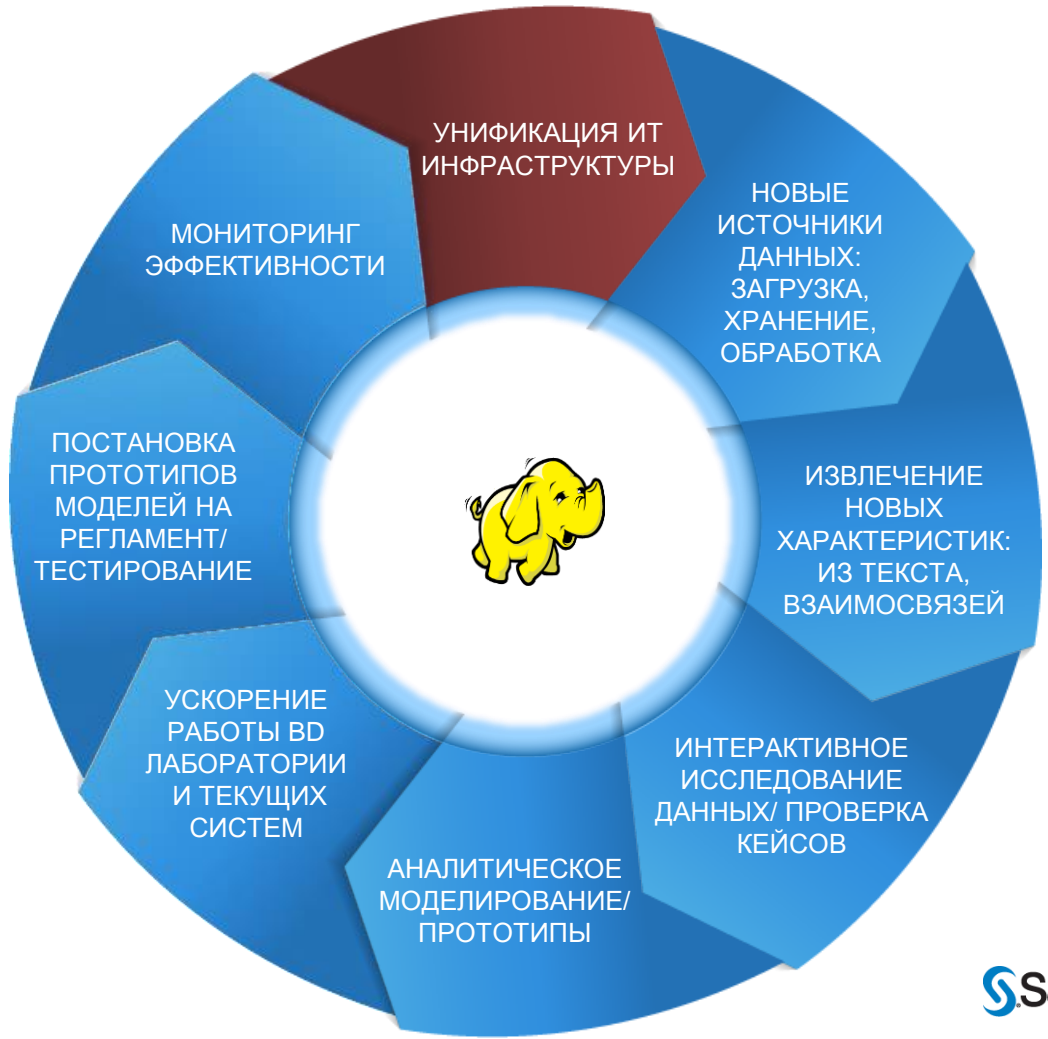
УНИФИКАЦИЯ ИТ ИНФРАСТРУКТУРЫ

НОВЫЕ ИСТОЧНИКИ ДАННЫХ: ЗАГРУЗКА, ХРАНЕНИЕ, ОБРАБОТКА

ИЗВЛЕЧЕНИЕ НОВЫХ ХАРАКТЕРИСТИК: ИЗ ТЕКСТА, ВЗАИМОСВЯЗЕЙ

ИНТЕРАКТИВНОЕ ИССЛЕДОВАНИЕ ДАННЫХ/ ПРОВЕРКА КЕЙСОВ

АНАЛИТИЧЕСКОЕ МОДЕЛИРОВАНИЕ/ ПРОТОТИПЫ

УСКОРЕНИЕ РАБОТЫ BD ЛАБОРАТОРИИ И ТЕКУЩИХ СИСТЕМ

ПОСТАНОВКА ПРОТОТИПОВ МОДЕЛЕЙ НА РЕГЛАМЕНТ/ ТЕСТИРОВАНИЕ

МОНИТОРИНГ ЭФФЕКТИВНОСТИ

S